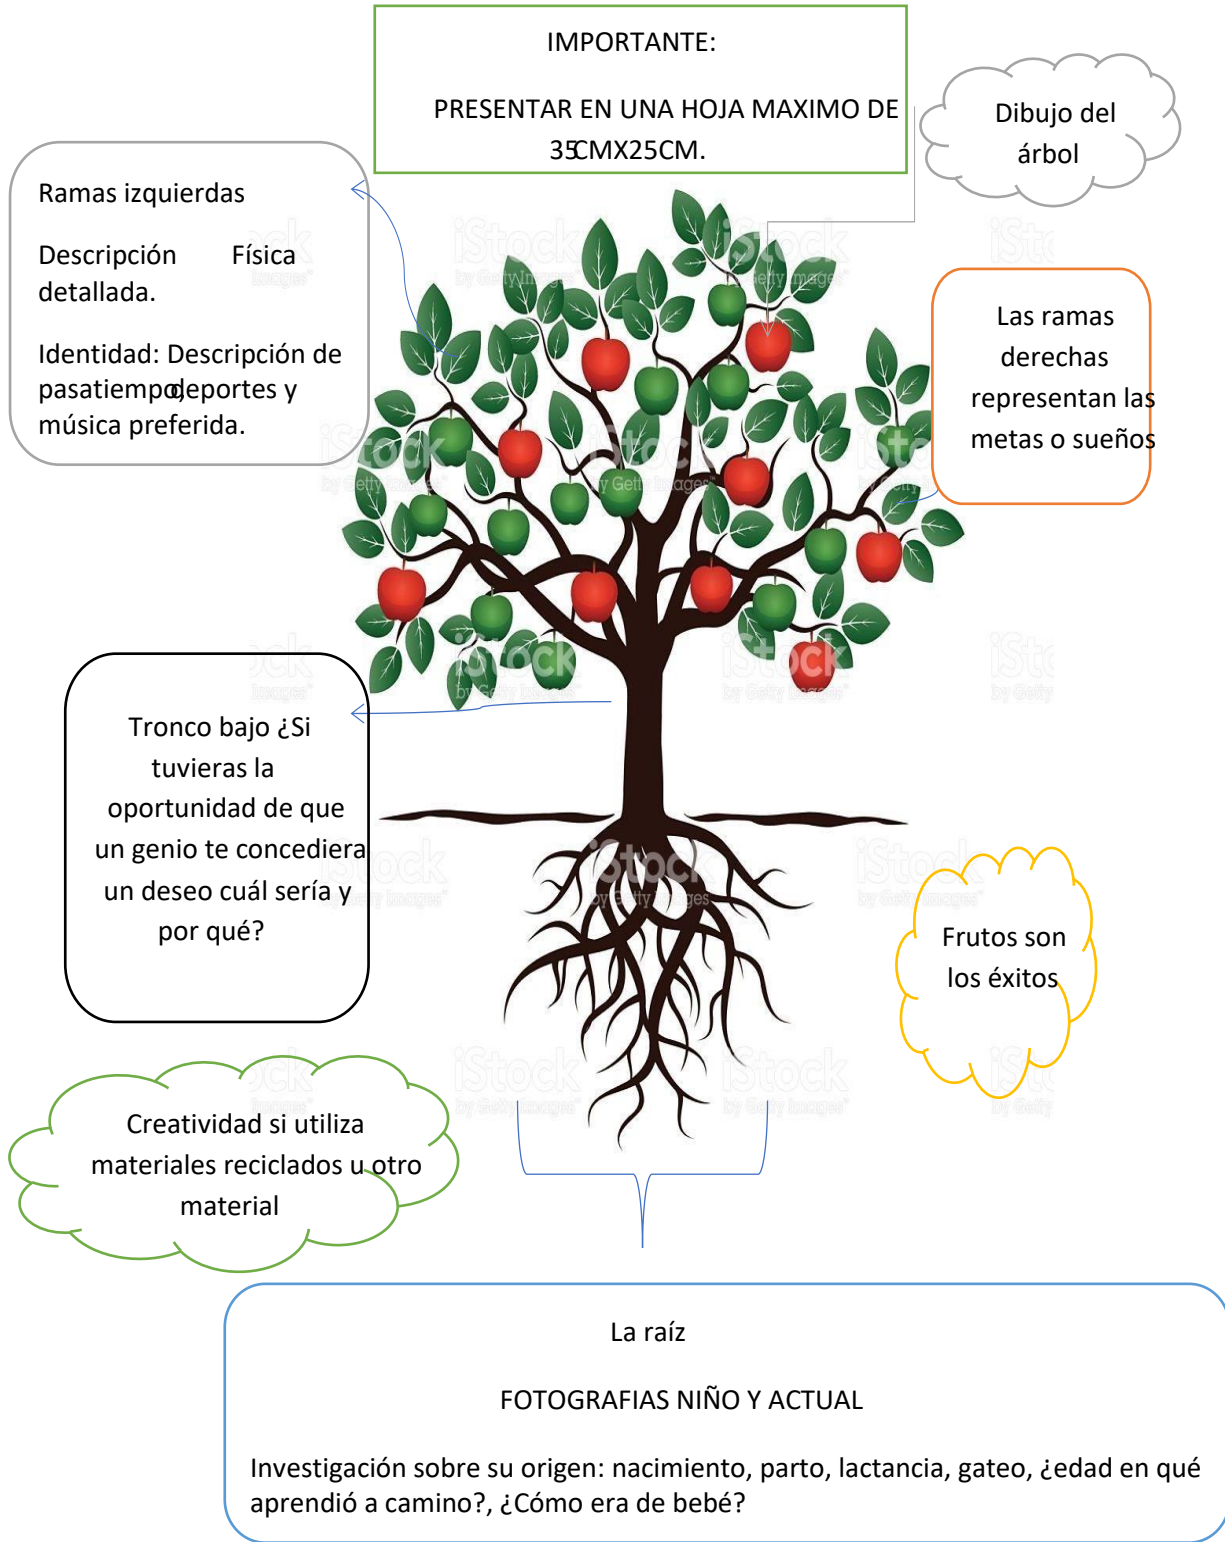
IMPORTANTE:

PRESENTAR EN UNA HOJA MAXIMO DE 35CMX25CM.

Dibujo del árbol

Ramas izquierdas

Descripción Física detallada.

Identidad: Descripción de pasatiempo, deportes y música preferida.

Las ramas derechas representan las metas o sueños

Tronco bajo ¿Si tuvieras la oportunidad de que un genio te concediera un deseo cuál sería y por qué?

Frutos son los éxitos

Creatividad si utiliza materiales reciclados u otro material

La raíz

FOTOGRAFIAS NIÑO Y ACTUAL

Investigación sobre su origen: nacimiento, parto, lactancia, gateo, ¿edad en qué aprendió a camino?, ¿Cómo era de bebé?